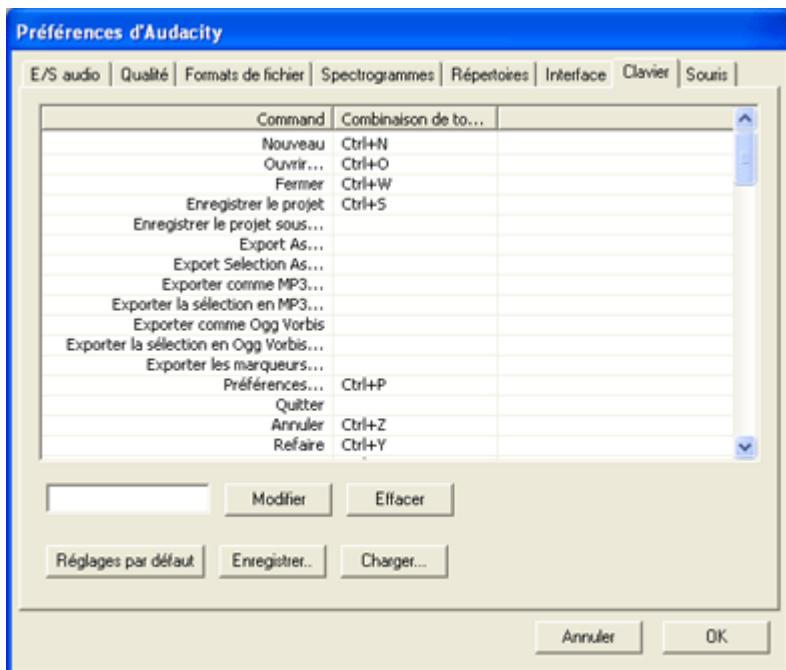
Préférences d'Audacity

E/S audio | Qualité | Formats de fichier | Spectrogrammes | Répertoires | Interface | Clavier | Souris

| Command | Combinaison de to... |
|---|---|
| Nouveau | Ctrl+N |
| Ouvrir... | Ctrl+O |
| Fermer | Ctrl+W |
| Enregistrer le projet | Ctrl+S |
| Enregistrer le projet sous... | |
| Export As... | |
| Export Selection As... | |
| Exporter comme MP3... | |
| Exporter la sélection en MP3... | |
| Exporter comme Ogg Vorbis | |
| Exporter la sélection en Ogg Vorbis... | |
| Exporter les marqueurs... | |
| Préférences... | Ctrl+P |
| Quitter | |
| Annuler | Ctrl+Z |
| Refaire | Ctrl+Y |

Modifier
Effacer

Réglages par défaut
Enregistrer..
Charger...

Annuler
OK